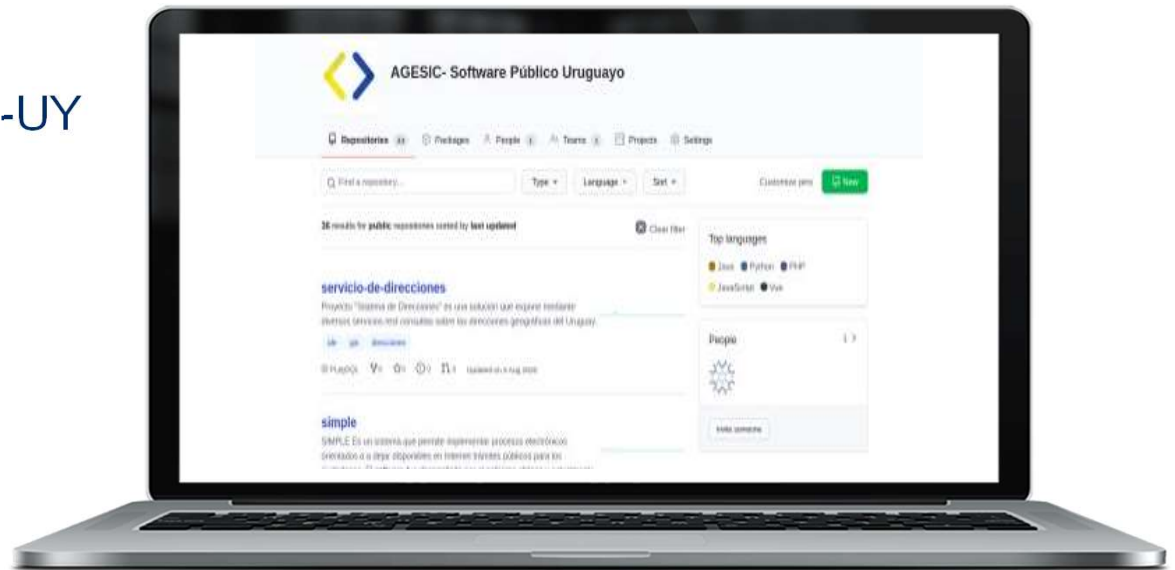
-UY

AGESIC- Software Público Uruguayo

Repositories 33 Packages People 1 Teams 1 Projects Settings

Find a repository... Type Language Sort Customize pins New

36 results for public repositories sorted by last updated

Clear filter

Top languages

Java Python PHP JavaScript Vue

servicio-de-direcciones

Proyecto "Sistema de Direcciones" es una solución que expone mediante diversos servicios rest consultas sobre las direcciones geográficas del Uruguay.

ide gis direcciones

Updated on 4 Aug 2020

People

Invite someone

simple

SIMPLE Es un sistema que permite implementar procesos electrónicos orientados a a dejar disponibles en Internet trámites públicos para los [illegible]